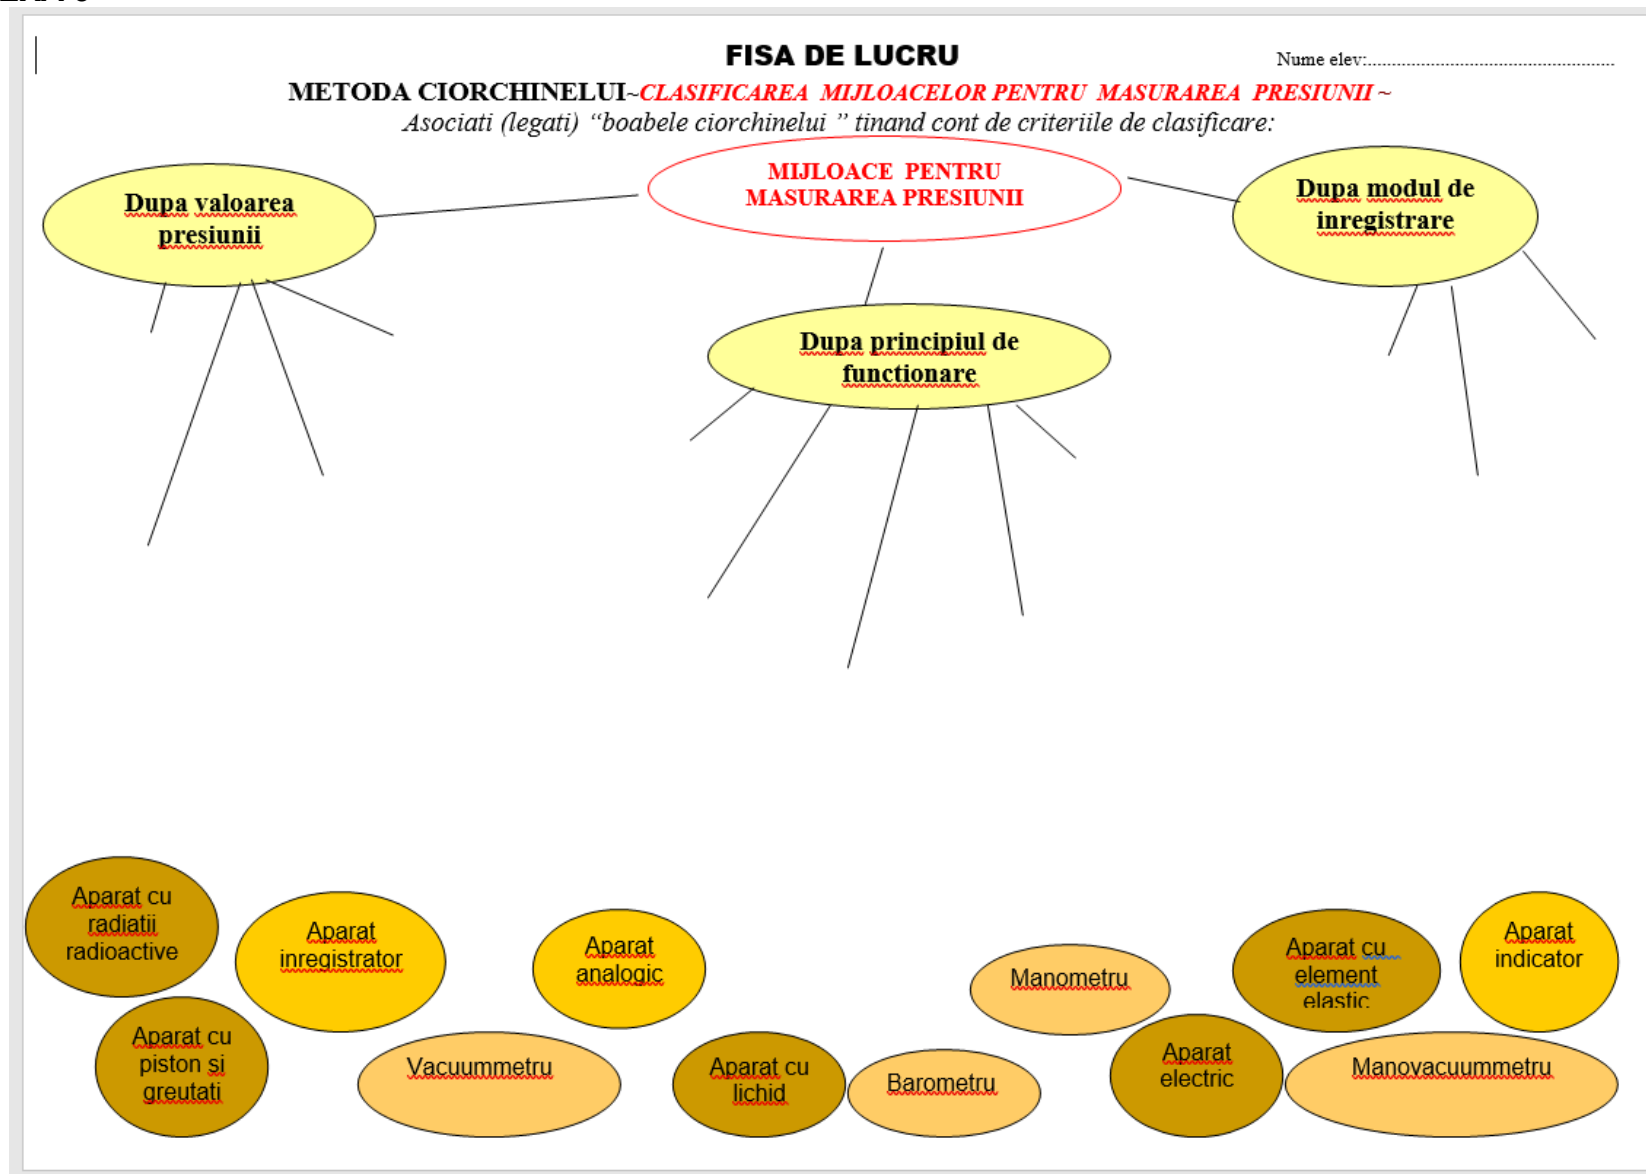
FISA DE LUCRU

Nume elev:..........................................................

METODA CIORCHINELUI~CLASIFICAREA MIJLOACELOR PENTRU MASURAREA PRESIUNII ~

Asociati (legati) "boabele ciorchinelui " tinand cont de criteriile de clasificare:

MIJLOACE PENTRU MASURAREA PRESIUNII

Dupa valoarea presiunii

Dupa modul de inregistrare

Dupa principiul de functionare

Aparat cu radiatii radioactive

Aparat inregistrator

Aparat analogic

Manometru

Aparat cu element elastic

Aparat indicator

Aparat cu piston si greutati

Vacuummetru

Aparat cu lichid

Barometru

Aparat electric

Manovacuummetru